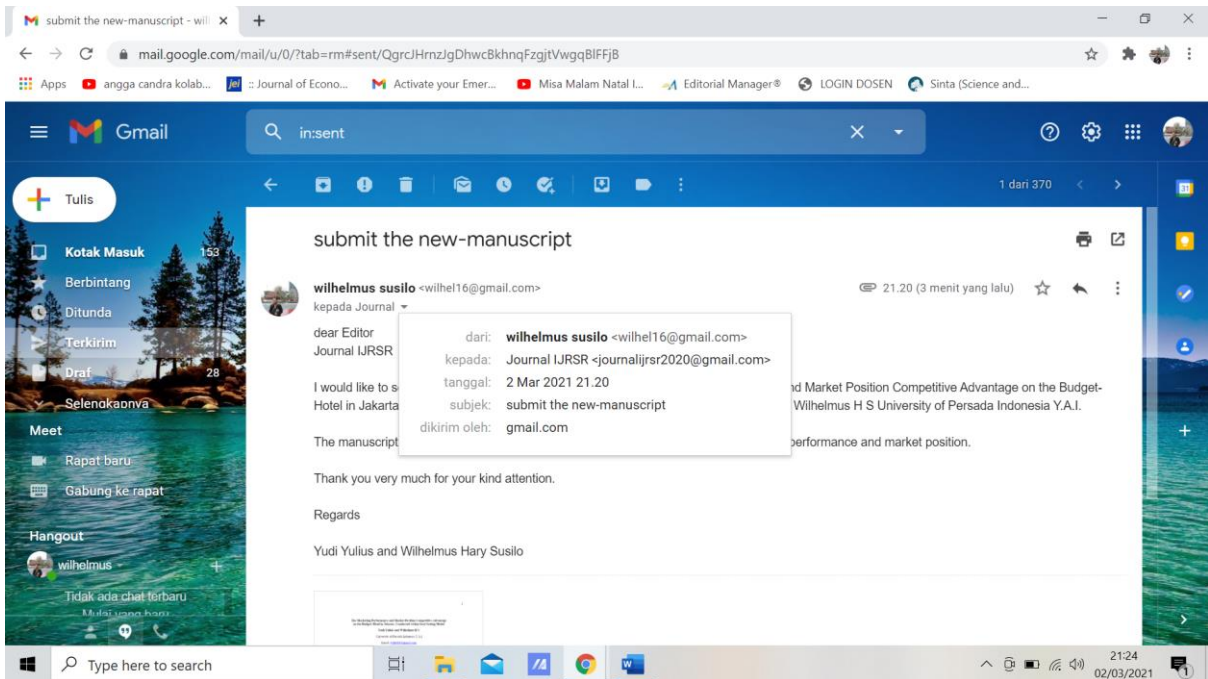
submit the new-manuscript - wil ×
+
mail.google.com/mail/u/0/?tab=rm#sent/QgrcJHrnzJgDhwcBkhnqFzgjtVwgqBlFFjB
Apps angga candra kolab... :: Journal of Econo... Activate your Emer... Misa Malam Natal I... Editorial Manager® LOGIN DOSEN Sinta (Science and...

Gmail
in:sent
Tulis
Kotak Masuk 153
Berbintang
Ditunda
Terkirim
Draf 28
Selengkapnya
Meet
Rapat baru
Gabung ke rapat
Hangout
wilhelmus
Tidak ada chat terbaru
Mulai yang baru

1 dari 370

submit the new-manuscript

wilhelmus susilo <wilhel16@gmail.com>
kepada Journal
21.20 (3 menit yang lalu)

dear Editor
Journal IJRSR

I would like to s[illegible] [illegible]d Market Position Competitive Advantage on the Budget-Hotel in Jakarta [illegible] Wilhelmus H S University of Persada Indonesia Y.A.I.

The manuscript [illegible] performance and market position.

Thank you very much for your kind attention.

Regards

Yudi Yulius and Wilhelmus Hary Susilo

dari: wilhelmus susilo <wilhel16@gmail.com>
kepada: Journal IJRSR <journalijrsr2020@gmail.com>
tanggal: 2 Mar 2021 21.20
subjek: submit the new-manuscript
dikirim oleh: gmail.com

Type here to search
21:24
02/03/2021